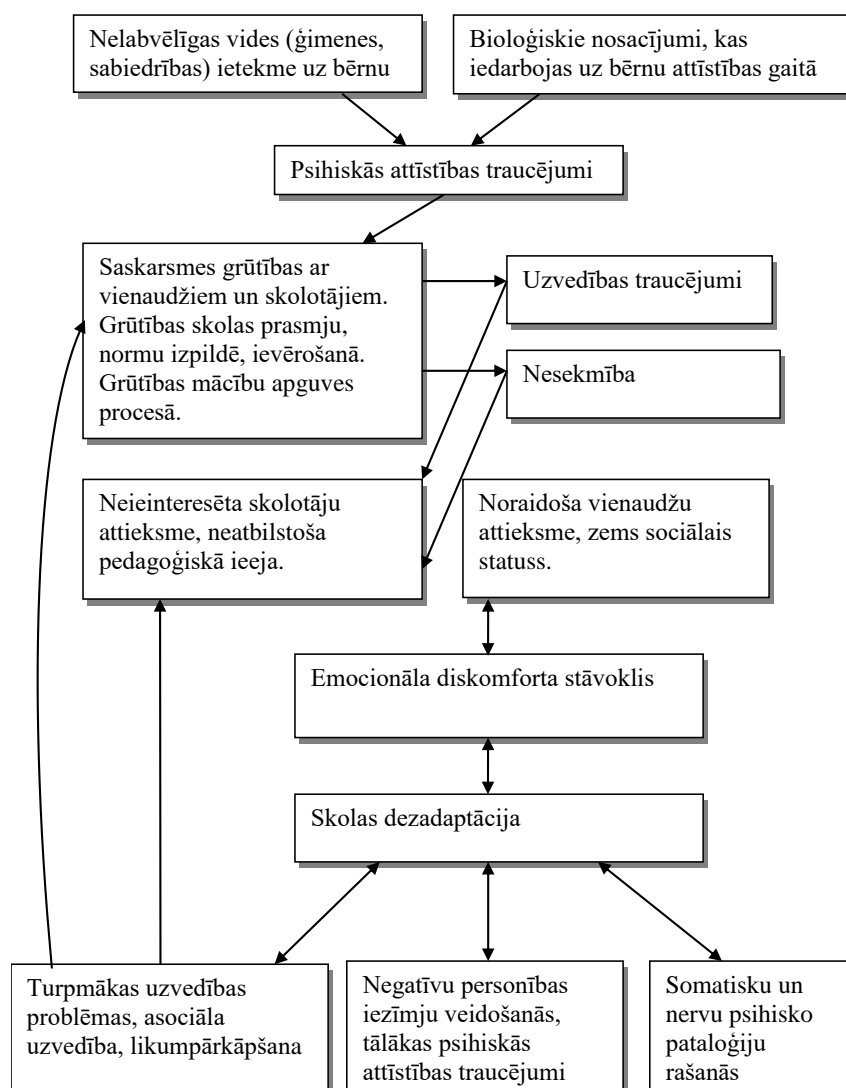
Nelabvēlīgas vides (ģimenes, sabiedrības) ietekme uz bērnu

Bioloģiskie nosacījumi, kas iedarbojas uz bērnu attīstības gaitā

Psihiskās attīstības traucējumi

Saskarsmes grūtības ar vienaudžiem un skolotājiem. Grūtības skolas prasmju, normu izpildē, ievērošanā. Grūtības mācību apguves procesā.

Uzvedības traucējumi

Nesekmība

Neieinteresēta skolotāju attieksme, neatbilstoša pedagoģiskā ieeja.

Noraidoša vienaudžu attieksme, zems sociālais statuss.

Emocionāla diskomforta stāvoklis

Skolas dezadaptācija

Turpmākas uzvedības problēmas, asociāla uzvedība, likumpārkāpšana

Negatīvu personības iezīmju veidošanās, tālākas psihiskās attīstības traucējumi

Somatisku un nervu psihisko patoloģiju rašanās